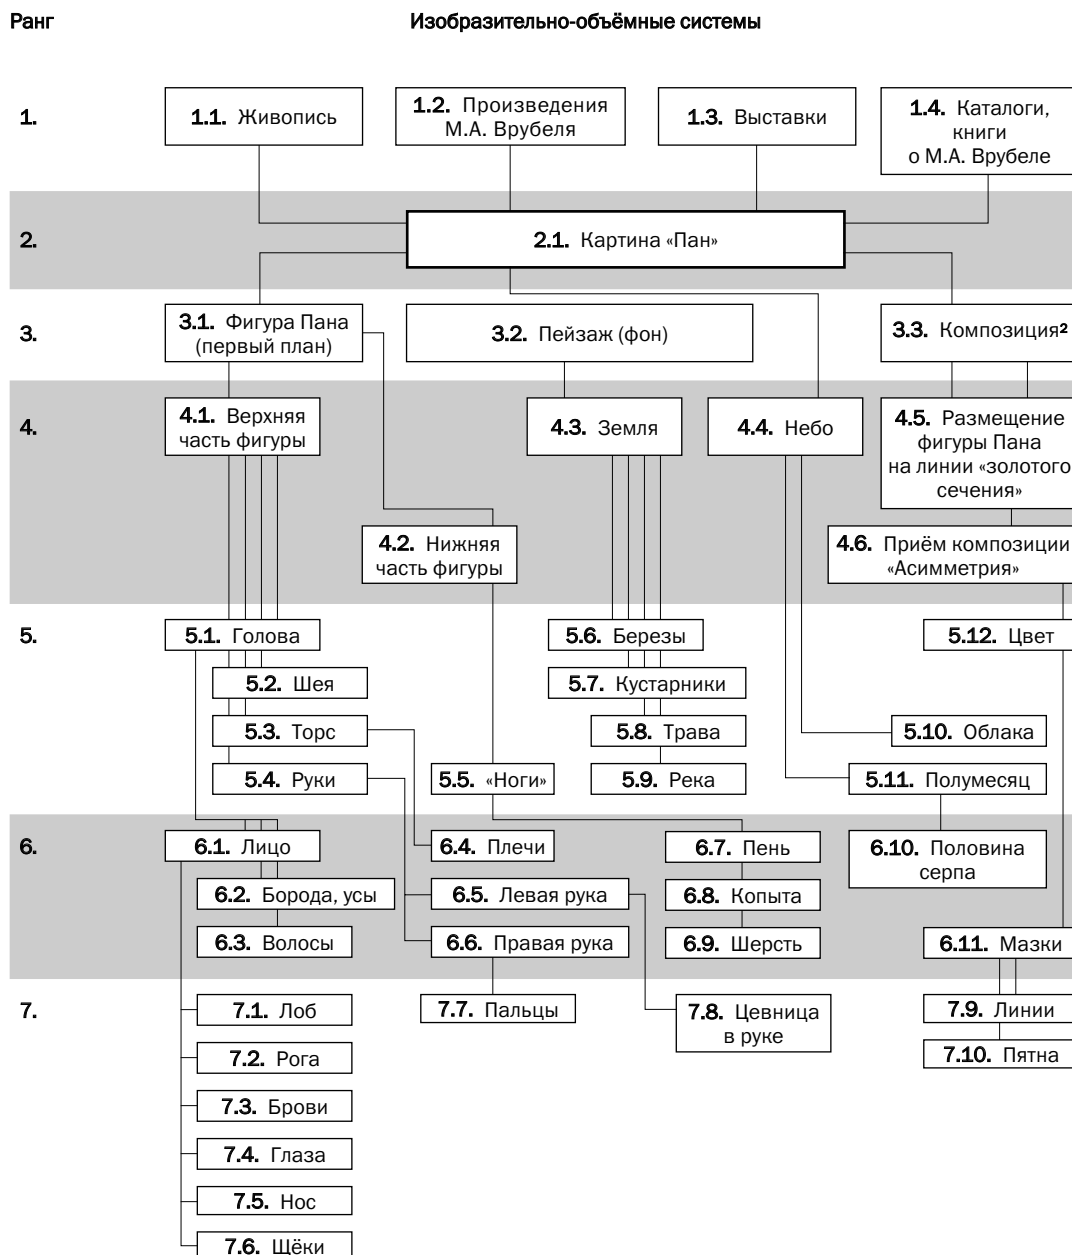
Ранг

Изобразительно-объёмные системы

1.

**1.1.** Живопись

**1.2.** Произведения М.А. Врубеля

**1.3.** Выставки

**1.4.** Каталоги, книги о М.А. Врубеле

2.

**2.1.** Картина «Пан»

3.

**3.1.** Фигура Пана (первый план)

**3.2.** Пейзаж (фон)

**3.3.** Композиция$^2$

4.

**4.1.** Верхняя часть фигуры

**4.3.** Земля

**4.4.** Небо

**4.5.** Размещение фигуры Пана на линии «золотого сечения»

**4.2.** Нижняя часть фигуры

**4.6.** Приём композиции «Асимметрия»

5.

**5.1.** Голова

**5.6.** Березы

**5.12.** Цвет

**5.2.** Шея

**5.7.** Кустарники

**5.3.** Торс

**5.8.** Трава

**5.10.** Облака

**5.4.** Руки

**5.5.** «Ноги»

**5.9.** Река

**5.11.** Полумесяц

6.

**6.1.** Лицо

**6.4.** Плечи

**6.7.** Пень

**6.10.** Половина серпа

**6.2.** Борода, усы

**6.5.** Левая рука

**6.8.** Копыта

**6.3.** Волосы

**6.6.** Правая рука

**6.9.** Шерсть

**6.11.** Мазки

7.

**7.1.** Лоб

**7.7.** Пальцы

**7.8.** Цевница в руке

**7.9.** Линии

**7.10.** Пятна

**7.2.** Рога

**7.3.** Брови

**7.4.** Глаза

**7.5.** Нос

**7.6.** Щёки